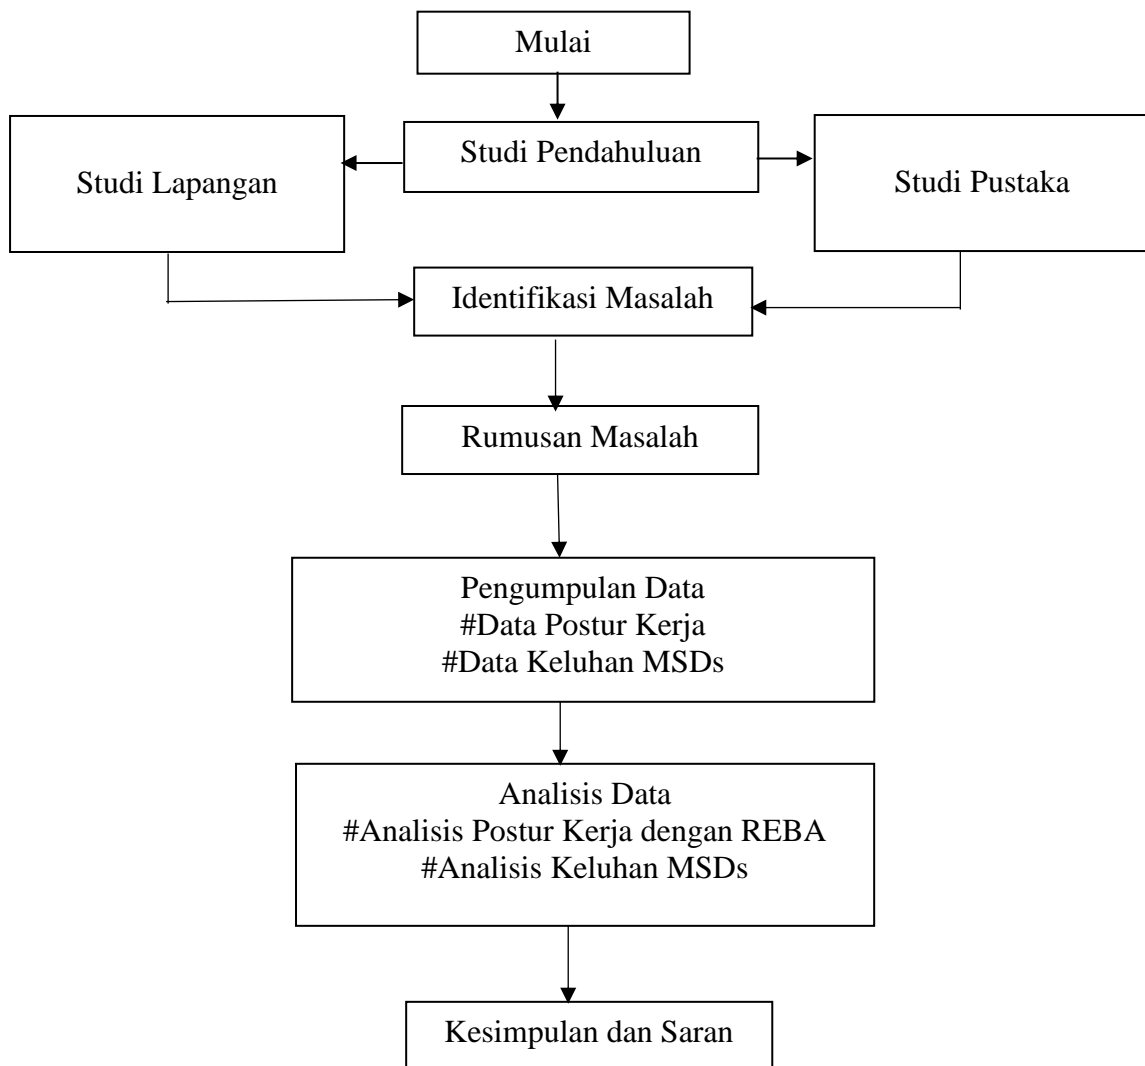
Mulai

Studi Lapangan

Studi Pendahuluan

Studi Pustaka

Identifikasi Masalah

Rumusan Masalah

Pengumpulan Data
#Data Postur Kerja
#Data Keluhan MSDs

Analisis Data
#Analisis Postur Kerja dengan REBA
#Analisis Keluhan MSDs

Kesimpulan dan Saran